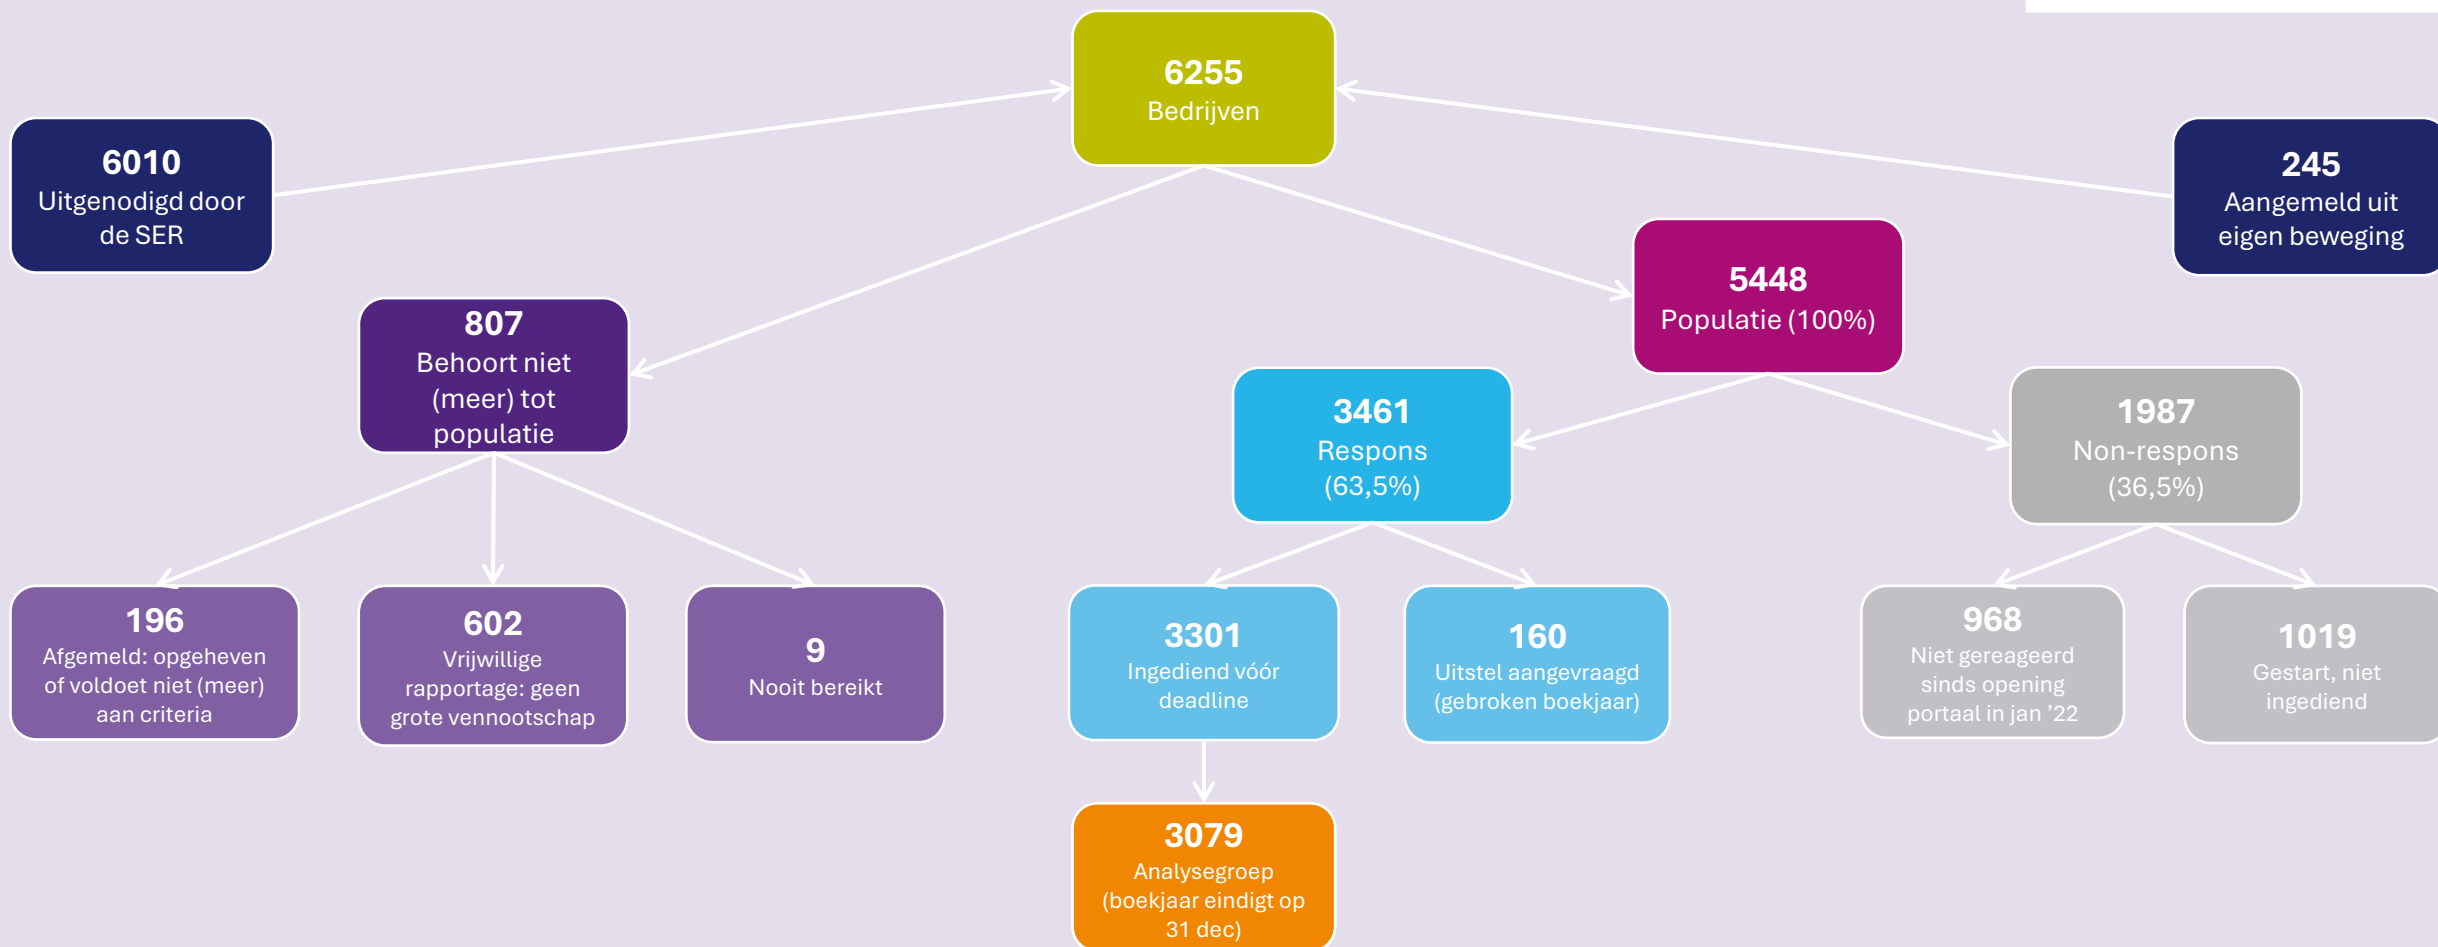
6255
Bedrijven

6010
Uitgenodigd door de SER

245
Aangemeld uit eigen beweging

807
Behoort niet (meer) tot populatie

5448
Populatie (100%)

3461
Respons (63,5%)

1987
Non-respons (36,5%)

196
Afgemeld: opgeheven of voldoet niet (meer) aan criteria

602
Vrijwillige rapportage: geen grote vennootschap

9
Nooit bereikt

3301
Ingediend vóór deadline

160
Uitstel aangevraagd (gebroken boekjaar)

968
Niet gereageerd sinds opening portaal in jan '22

1019
Gestart, niet ingediend

3079
Analysegroep (boekjaar eindigt op 31 dec)